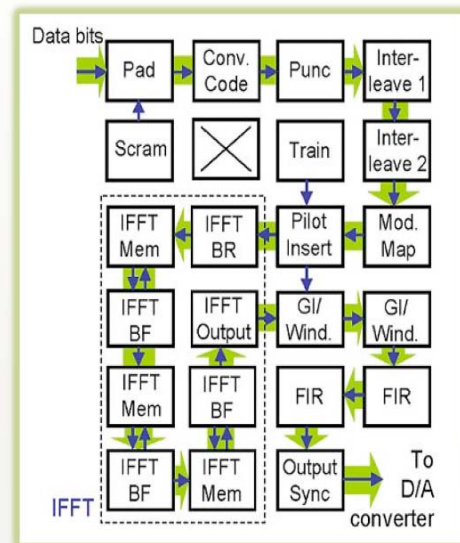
Data bits

Pad

Conv. Code

Punc

Interleave 1

Scram

Train

Interleave 2

IFFT Mem

IFFT BR

Pilot Insert

Mod. Map

IFFT BF

IFFT Output

GI/ Wind.

GI/ Wind.

IFFT Mem

IFFT BF

FIR

FIR

IFFT BF

IFFT Mem

Output Sync

To D/A converter

IFFT